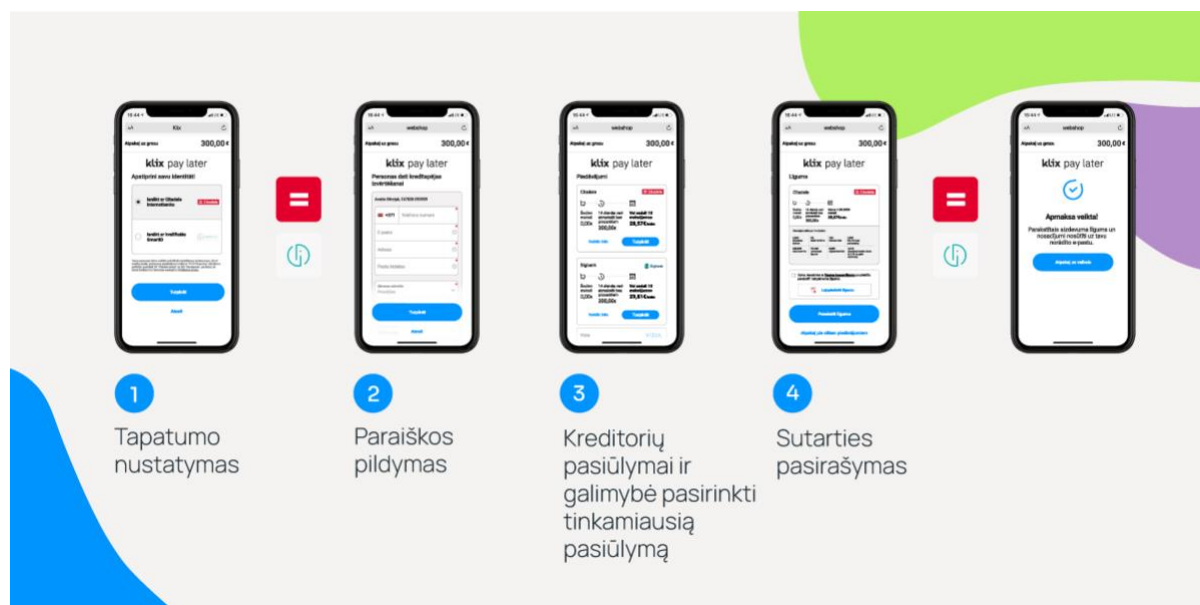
10:44
Klix
Apmokėti iš viso 300,00 €
klix pay later
Patvirtink savo tapatybę
Tęsti

10:44
webshop
Apmokėti iš viso 300,00 €
klix pay later
Tęsti

10:44
webshop
Apmokėti iš viso 300,00 €
klix pay later
Pasiūlymai
Tęsti
Tęsti

10:44
webshop
Apmokėti iš viso 300,00 €
klix pay later
Sutartis
Pasirašyti sutartį

10:44
webshop
Apmokėti iš viso 300,00 €
klix pay later
Apmoka veikta!
Tęsti

1
Tapatumo nustatymas

2
Paraiškos pildymas

3
Kreditorių pasiūlymai ir galimybė pasirinkti tinkamiausią pasiūlymą

4
Sutarties pasirašymas